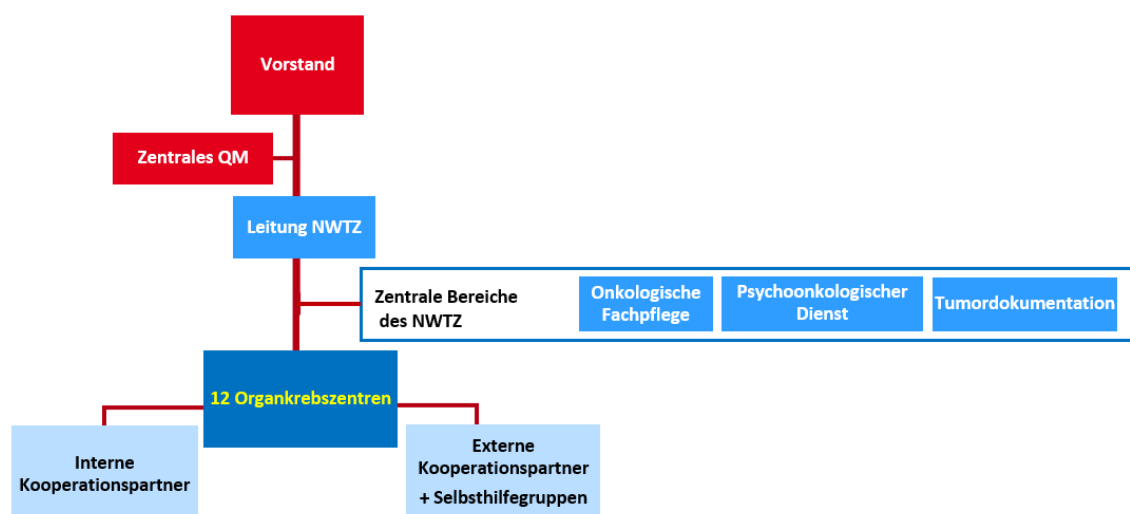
Vorstand

Zentrales QM

Leitung NWTZ

Zentrale Bereiche des NWTZ

Onkologische Fachpflege

Psychoonkologischer Dienst

Tumordokumentation

12 Organkrebszentren

Interne Kooperationspartner

Externe Kooperationspartner + Selbsthilfegruppen